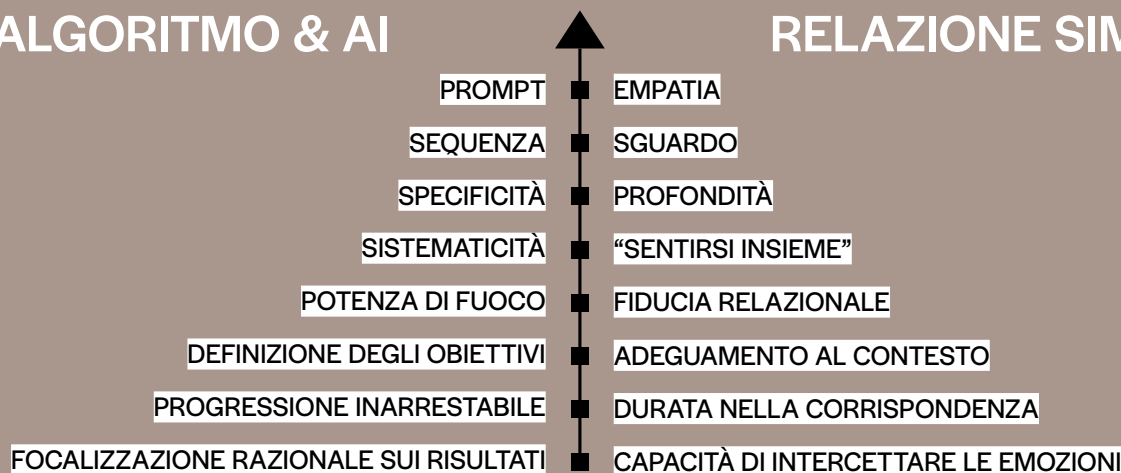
ALGORITMO & AI

RELAZIONE SIM

PROMPT
SEQUENZA
SPECIFICITÀ
SISTEMATICITÀ
POTENZA DI FUOCO
DEFINIZIONE DEGLI OBIETTIVI
PROGRESSIONE INARRESTABILE
FOCALIZZAZIONE RAZIONALE SUI RISULTATI

EMPATIA
SGUARDO
PROFONDITÀ
"SENTIRSI INSIEME"
FIDUCIA RELAZIONALE
ADEGUAMENTO AL CONTESTO
DURATA NELLA CORRISPONDENZA
CAPACITÀ DI INTERCETTARE LE EMOZIONI